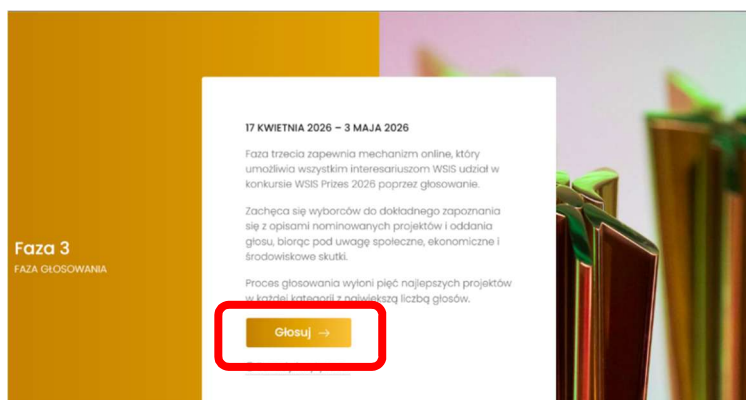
Faza 3
FAZA GŁOSOWANIA

17 KWIETNIA 2026 – 3 MAJA 2026

Faza trzecia zapewnia mechanizm online, który umożliwia wszystkim interesariuszom WSIS udział w konkursie WSIS Prizes 2026 poprzez głosowanie.

Zachęca się wyborców do dokładnego zapoznania się z opisami nominowanych projektów i oddania głosu, biorąc pod uwagę społeczne, ekonomiczne i środowiskowe skutki.

Proces głosowania wyłoni pięć najlepszych projektów w każdej kategorii z największą liczbą głosów.

Głosuj →

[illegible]